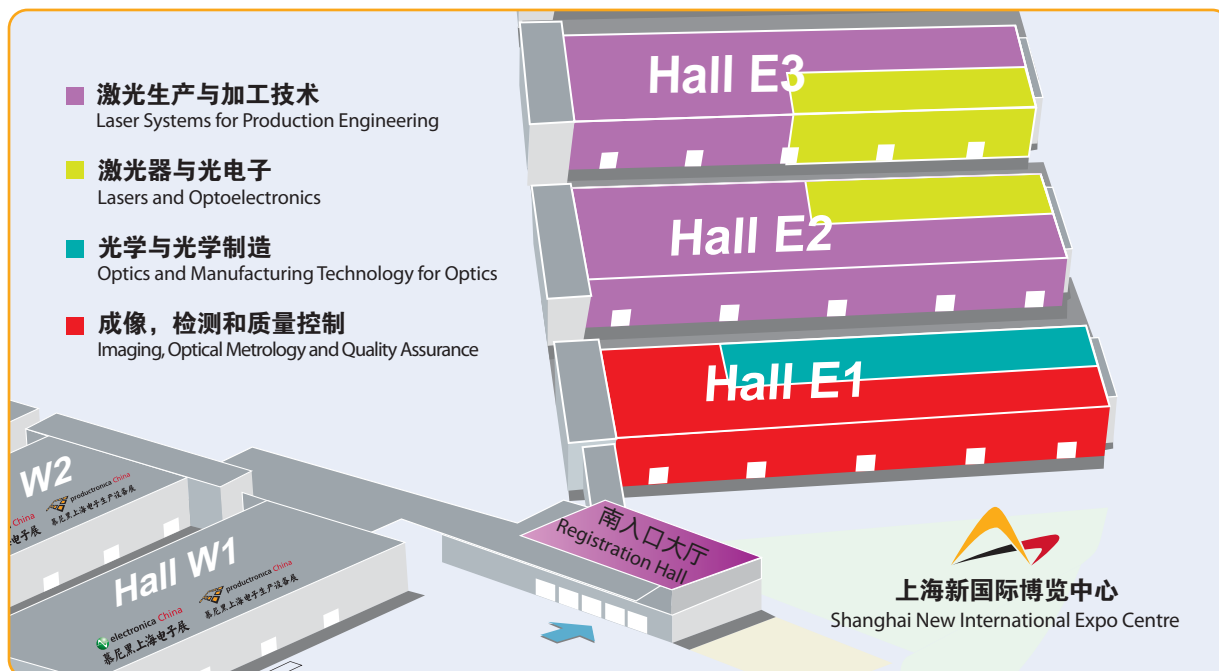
激光生产与加工技术
Laser Systems for Production Engineering

激光器与光电子
Lasers and Optoelectronics

光学与光学制造
Optics and Manufacturing Technology for Optics

成像，检测和质量控制
Imaging, Optical Metrology and Quality Assurance

Hall E3

Hall E2

Hall E1

W2
productronica China
慕尼黑上海电子生产设备展
China
电子展

Hall W1
productronica China
慕尼黑上海电子生产设备展
electronica China
慕尼黑上海电子展

南入口大厅
Registration Hall

上海新国际博览中心
Shanghai New International Expo Centre